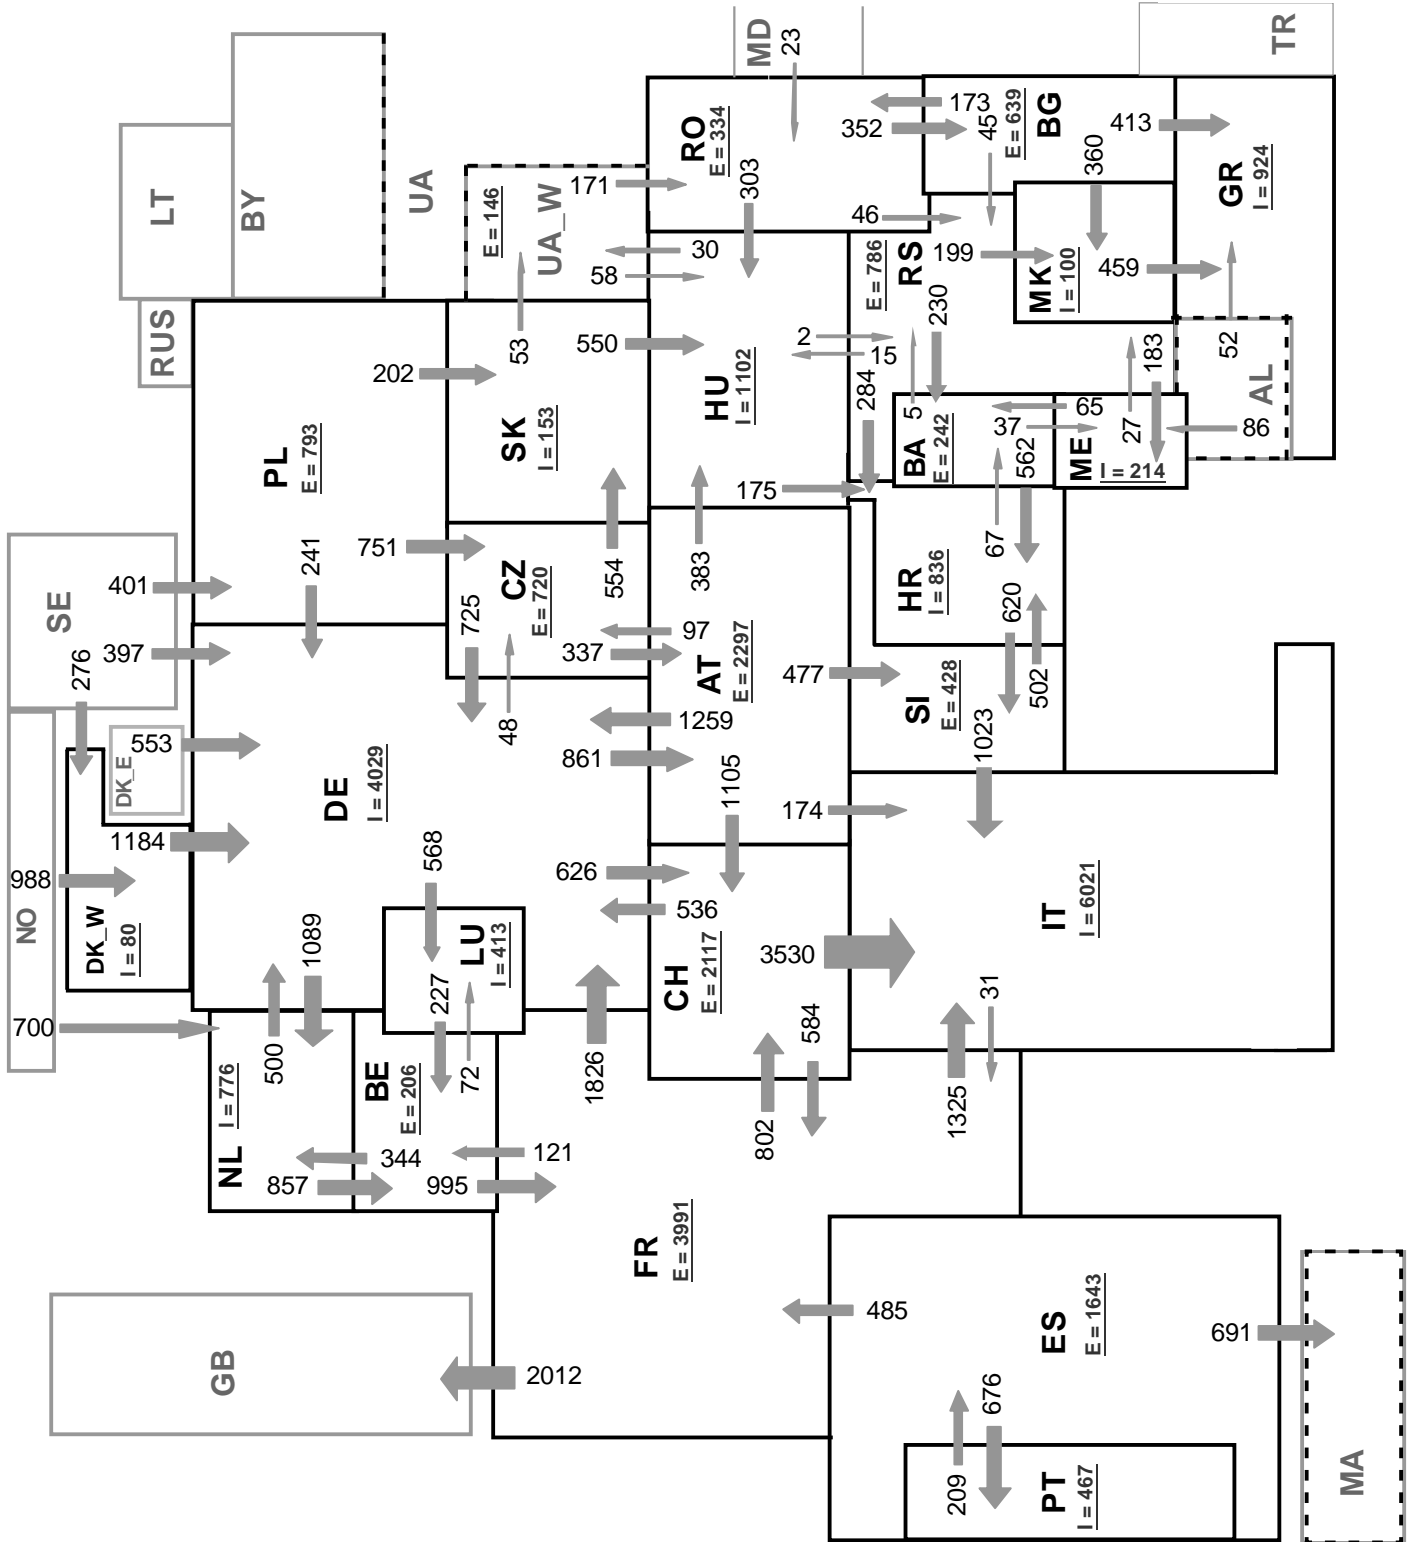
MD
23
TR
RO
E = 334
173
352
45
BG
E = 639
413
LT
BY
UA
E = 146
UA_W
171
303
360
GR
I = 924
46
RS
E = 786
199
MK
I = 100
459
30
58
RUS
53
550
2
15
230
183
52
AL
202
PL
E = 793
SK
I = 153
HU
I = 1102
284
5
BA
E = 242
65
37
562
27
ME
I = 214
86
175
751
CZ
E = 720
554
383
241
HR
I = 836
67
SE
401
397
725
97
337
AT
E = 2297
620
502
276
477
SI
E = 428
553
DK_E
48
1259
1023
DE
I = 4029
861
1105
174
1184
568
626
536
988
DK_W
I = 80
NO
1089
500
LU
I = 413
227
72
CH
E = 2117
3530
IT
I = 6021
31
700
NL
I = 776
BE
E = 206
1826
584
802
1325
344
121
857
995
FR
E = 3991
ES
E = 1643
485
691
GB
2012
MA
676
209
PT
I = 467